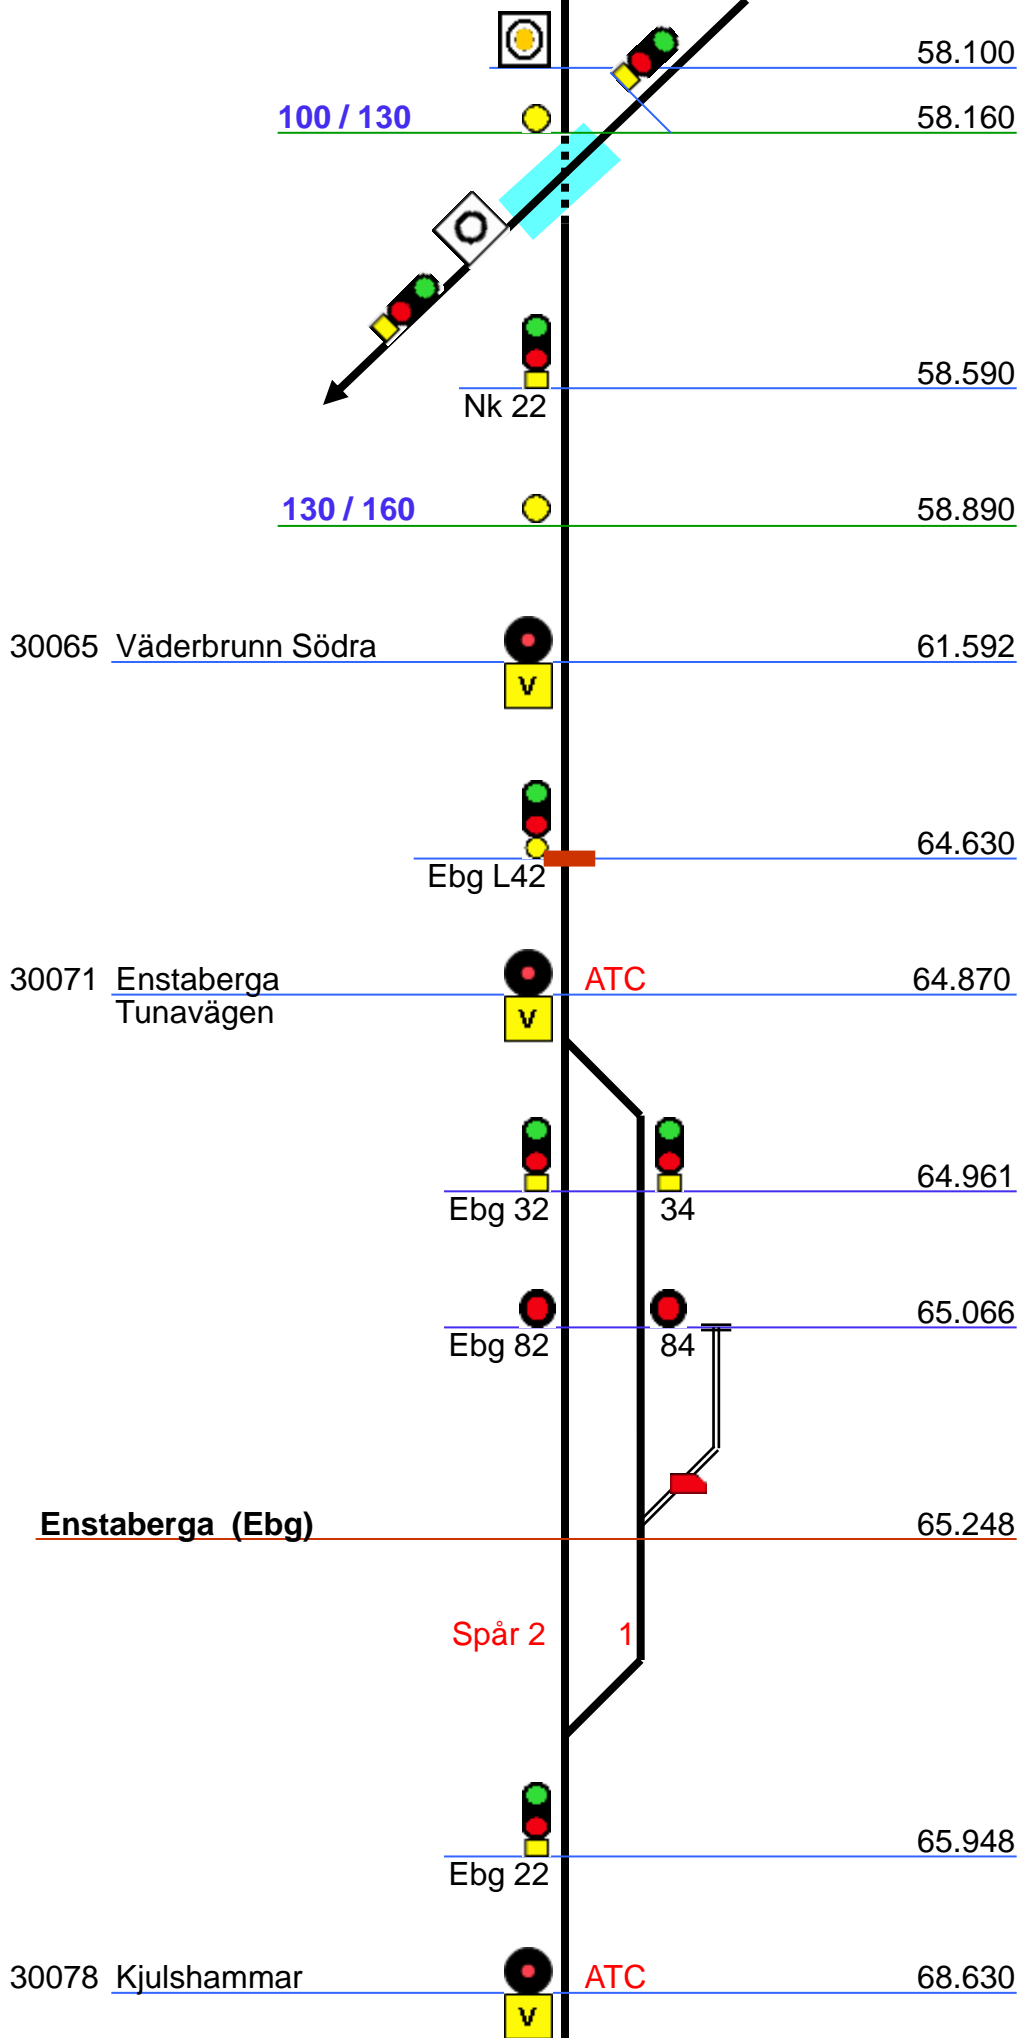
58.100

100 / 130

58.160

58.590

Nk 22

130 / 160

58.890

30065 Väderbrunn Södra

V

61.592

64.630

Ebg L42

30071 Enstaberga Tunavägen

V

ATC

64.870

Ebg 32

34

64.961

Ebg 82

84

65.066

Enstaberga (Ebg)

65.248

Spår 2

1

65.948

Ebg 22

30078 Kjulshammar

V

ATC

68.630